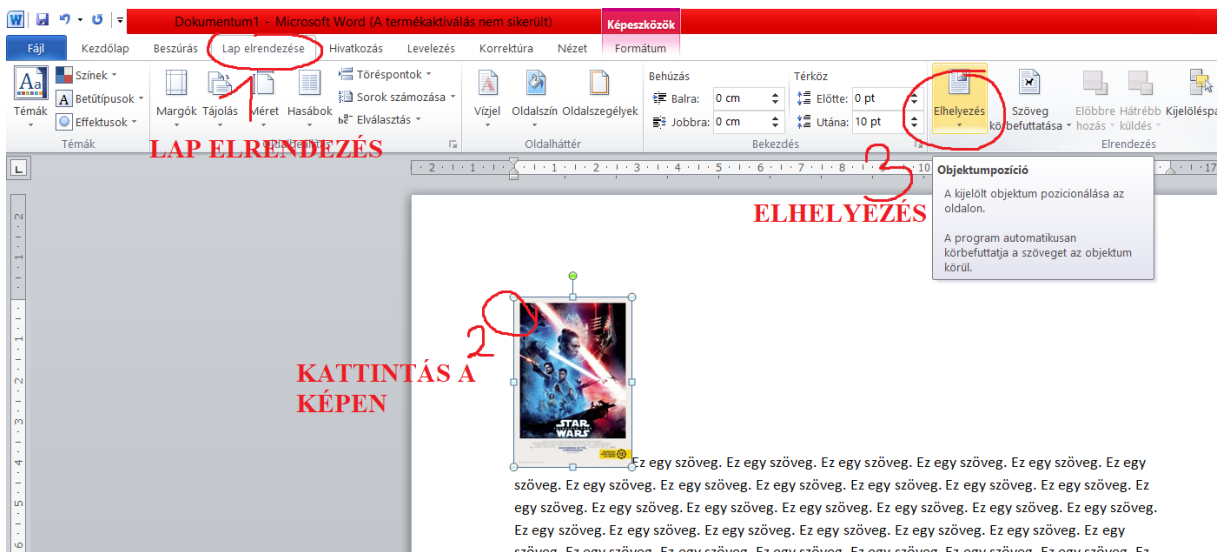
Dokumentum1 - Microsoft Word (A termékaktiválás nem sikerült)

Képeszközök

Fájl | Kezdőlap | Beszúrás | Lap elrendezése | Hivatkozás | Levelezés | Korrektúra | Nézet | Formátum

1

Színek
Témák
Betűtípusok
Effektusok
Témák

Margók | Tájolás | Méret | Hasábok
Töréspontok
Sorok számozása
Elválasztás

Vízjel | Oldalszín | Oldalszegélyek
Oldalháttér

Behúzás
Balra: 0 cm
Jobbra: 0 cm
Térköz
Előtte: 0 pt
Utána: 10 pt
Bekezdés

Elhelyezés | Szöveg körbefuttatása | Előbbre hozás | Hátrébb küldés | Kijelöléspa
Elrendezés

LAP ELRENDEZÉS

3

Objektumpozíció
A kijelölt objektum pozicionálása az oldalon.

A program automatikusan körbefuttatja a szöveget az objektum körül.

ELHELYEZÉS

2

KATTINTÁS A KÉPEN

STAR WARS

Ez egy szöveg. Ez egy szöveg. Ez egy szöveg. Ez egy szöveg. Ez egy szöveg. Ez egy szöveg. Ez egy szöveg. Ez egy szöveg. Ez egy szöveg. Ez egy szöveg. Ez egy szöveg. Ez egy szöveg. Ez egy szöveg. Ez egy szöveg. Ez egy szöveg. Ez egy szöveg. Ez egy szöveg. Ez egy szöveg. Ez egy szöveg. Ez egy szöveg. Ez egy szöveg. Ez egy szöveg. Ez egy szöveg. Ez egy szöveg. Ez egy szöveg. Ez egy szöveg. Ez egy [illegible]